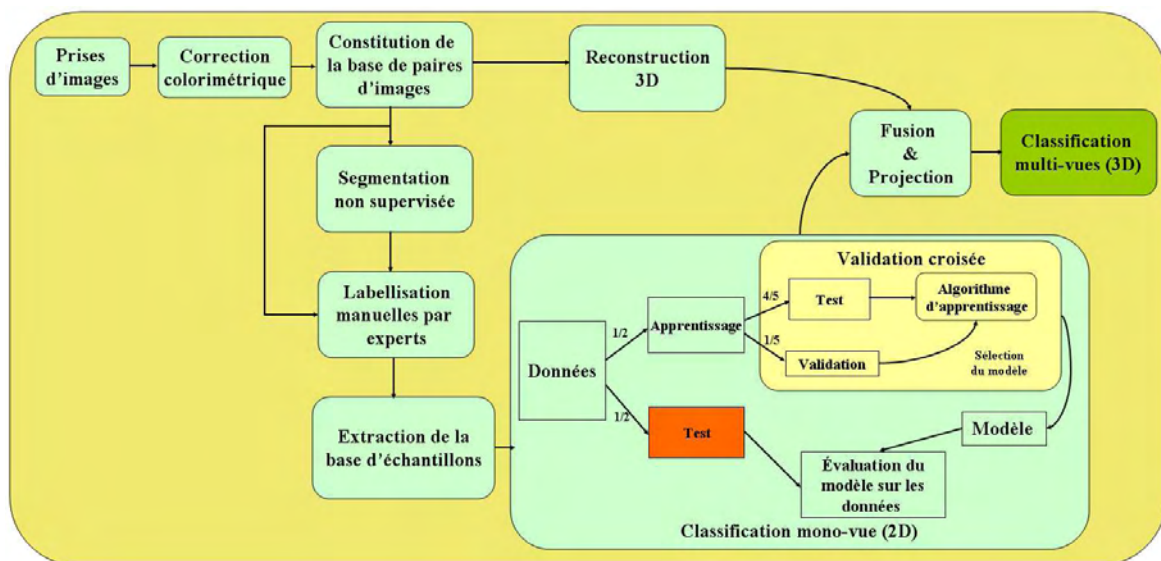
Prises d'images

Correction colorimétrique

Constitution de la base de paires d'images

Reconstruction 3D

Fusion & Projection

Classification multi-vues (3D)

Segmentation non supervisée

Labellisation manuelles par experts

Extraction de la base d'échantillons

Validation croisée

Données

1/2

Apprentissage

4/5

Test

Algorithme d'apprentissage

1/5

Validation

Sélection du modèle

1/2

Test

Modèle

Évaluation du modèle sur les données

Classification mono-vue (2D)